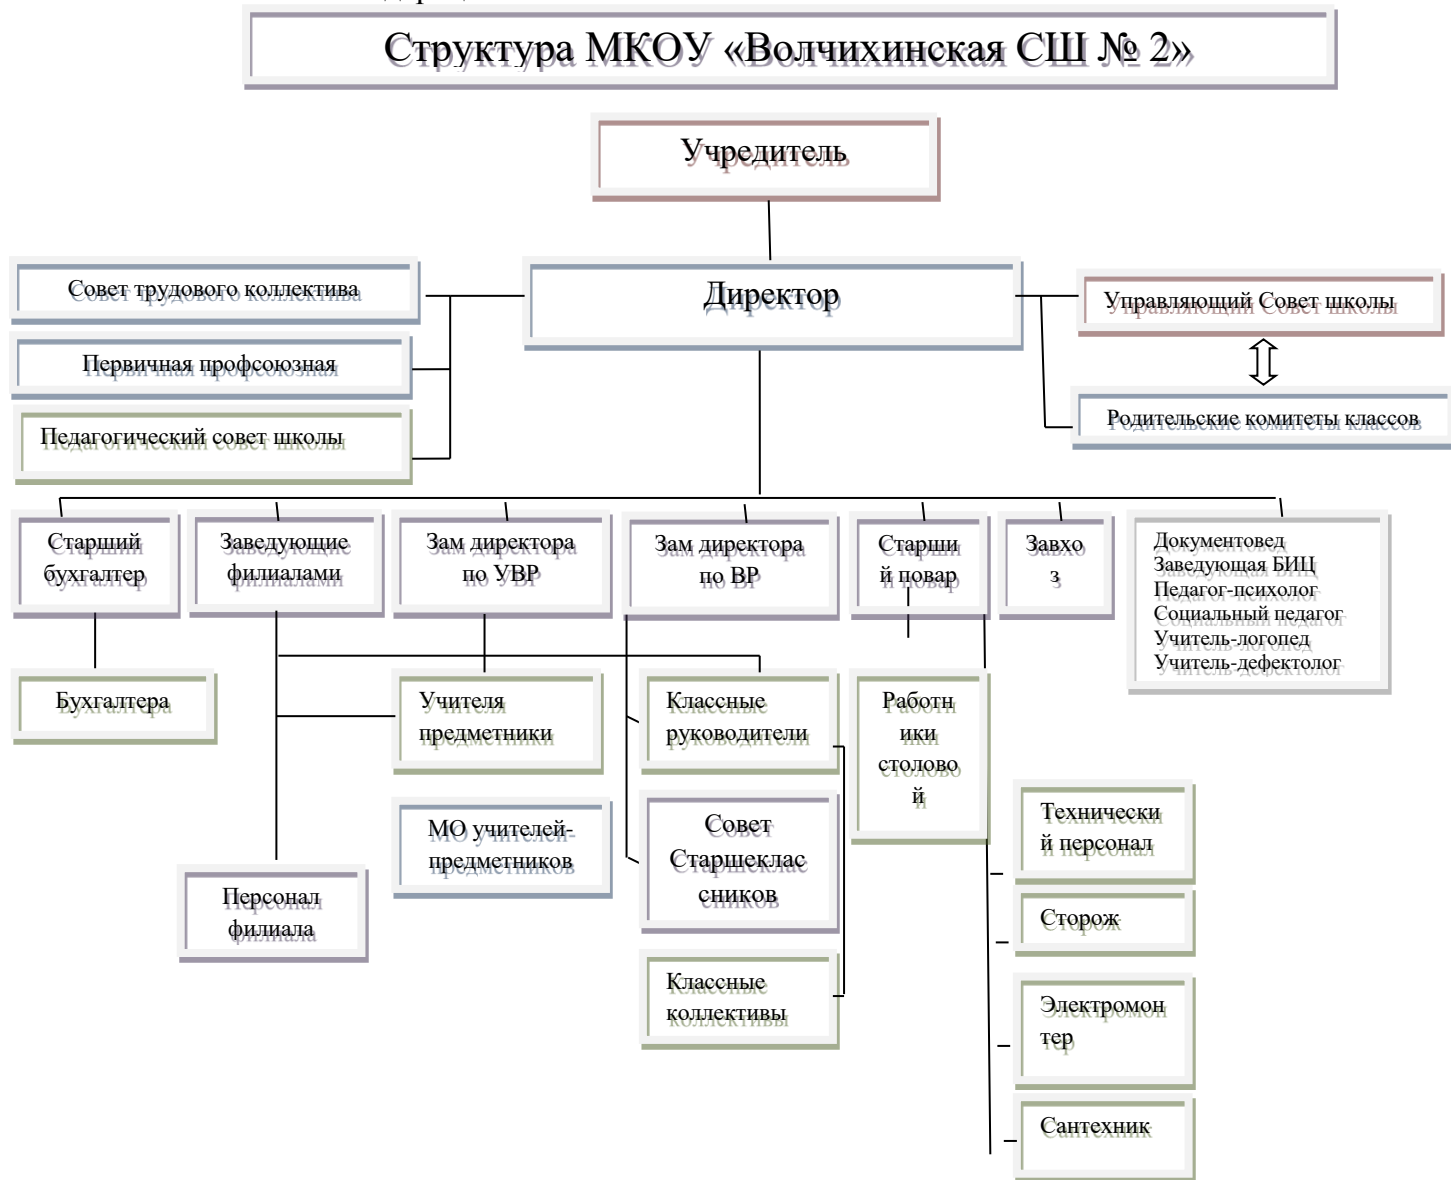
Структура МКОУ «Волчихинская СШ № 2»

Учредитель

Совет трудового коллектива

Первичная профсоюзная

Педагогический совет школы

Директор

Управляющий Совет школы

Родительские комитеты классов

Старший бухгалтер

Заведующие филиалами

Зам директора по УВР

Зам директора по ВР

Старши й повар

Завхо з

Документовед
Заведующая БИЦ
Педагог-психолог
Социальный педагог
Учитель-логопед
Учитель-дефектолог

Бухгалтера

Учителя предметники

Классные руководители

Работн ики столово й

МО учителей-предметников

Совет Старшеклас сников

Технически й персонал

Персонал филиала

Сторож

Классные коллективы

Электромон тер

Сантехник